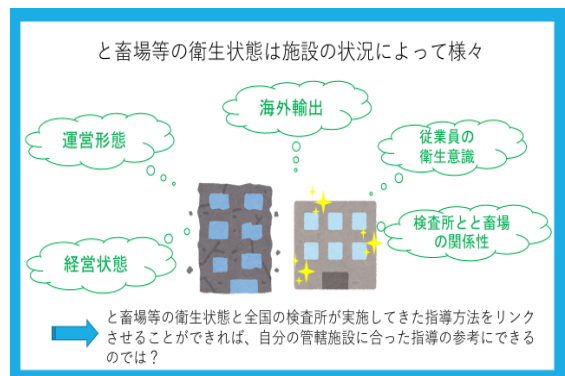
と畜場等の衛生状態は施設の状況によって様々

海外輸出

運営形態

従業員の衛生意識

検査所とと畜場の関係性

経営状態

と畜場等の衛生状態と全国の検査所が実施してきた指導方法をリンクさせることができれば、自分の管轄施設に合った指導の参考にできるのでは？